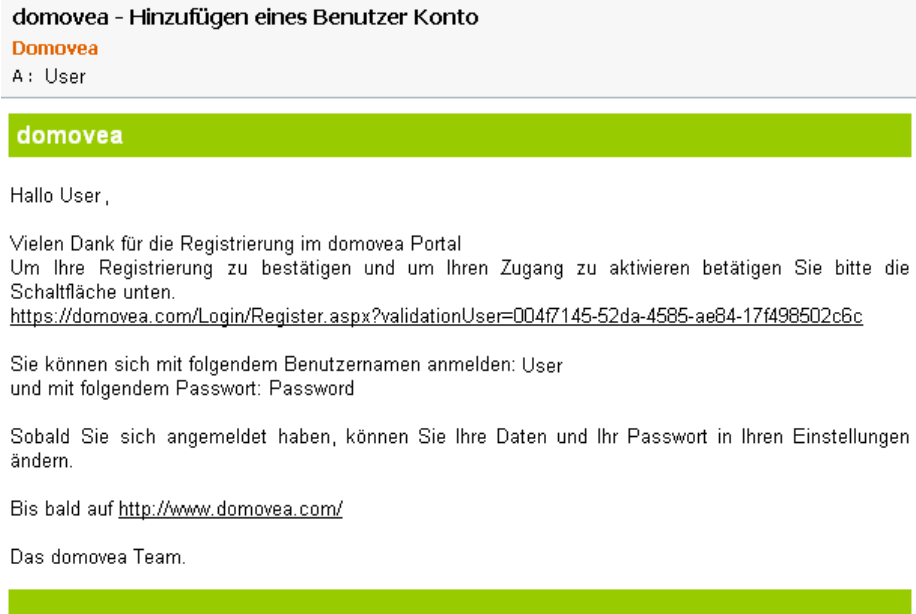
domovea - Hinzufügen eines Benutzer Konto
Domovea
A : User

domovea

Hallo User ,

Vielen Dank für die Registrierung im domovea Portal
Um Ihre Registrierung zu bestätigen und um Ihren Zugang zu aktivieren betätigen Sie bitte die Schaltfläche unten.
https://domovea.com/Login/Register.aspx?validationUser=004f7145-52da-4585-ae84-17f498502c6c

Sie können sich mit folgendem Benutzernamen anmelden: User
und mit folgendem Passwort: Password

Sobald Sie sich angemeldet haben, können Sie Ihre Daten und Ihr Passwort in Ihren Einstellungen ändern.

Bis bald auf http://www.domovea.com/

Das domovea Team.